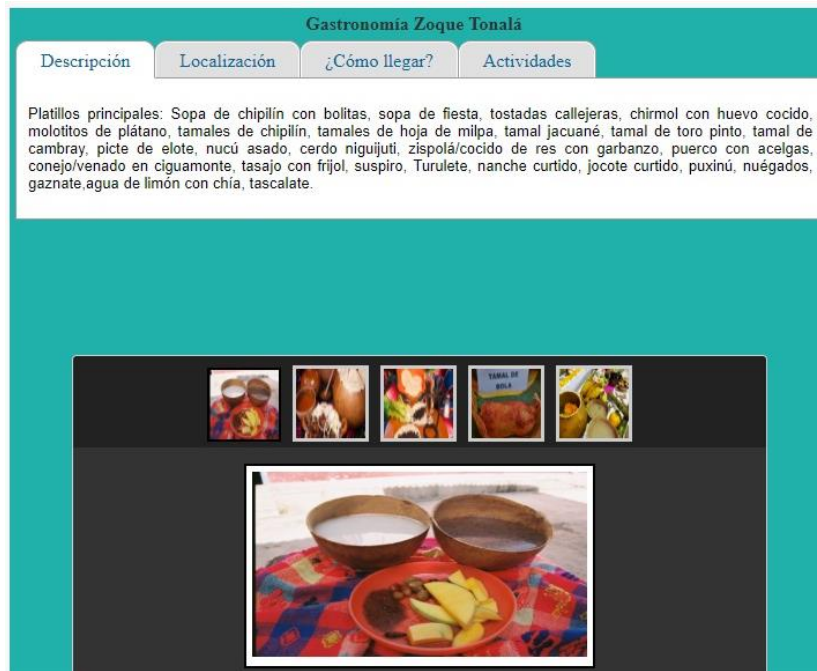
Gastronomía Zoque Tonalá

Descripción | Localización | ¿Cómo llegar? | Actividades

Platillos principales: Sopa de chipilín con bolitas, sopa de fiesta, tostadas callejeras, chirmol con huevo cocido, molotitos de plátano, tamales de chipilín, tamales de hoja de milpa, tamal jacuané, tamal de toro pinto, tamal de cambray, picte de elote, nucú asado, cerdo niguijuti, zispolá/cocido de res con garbanzo, puerco con acelgas, conejo/venado en ciguamonte, tasajo con frijol, suspiro, Turulete, nanche curtido, jocote curtido, puxinú, nuégados, gaznate,agua de limón con chía, tascalate.

TAMAL DE BOLA